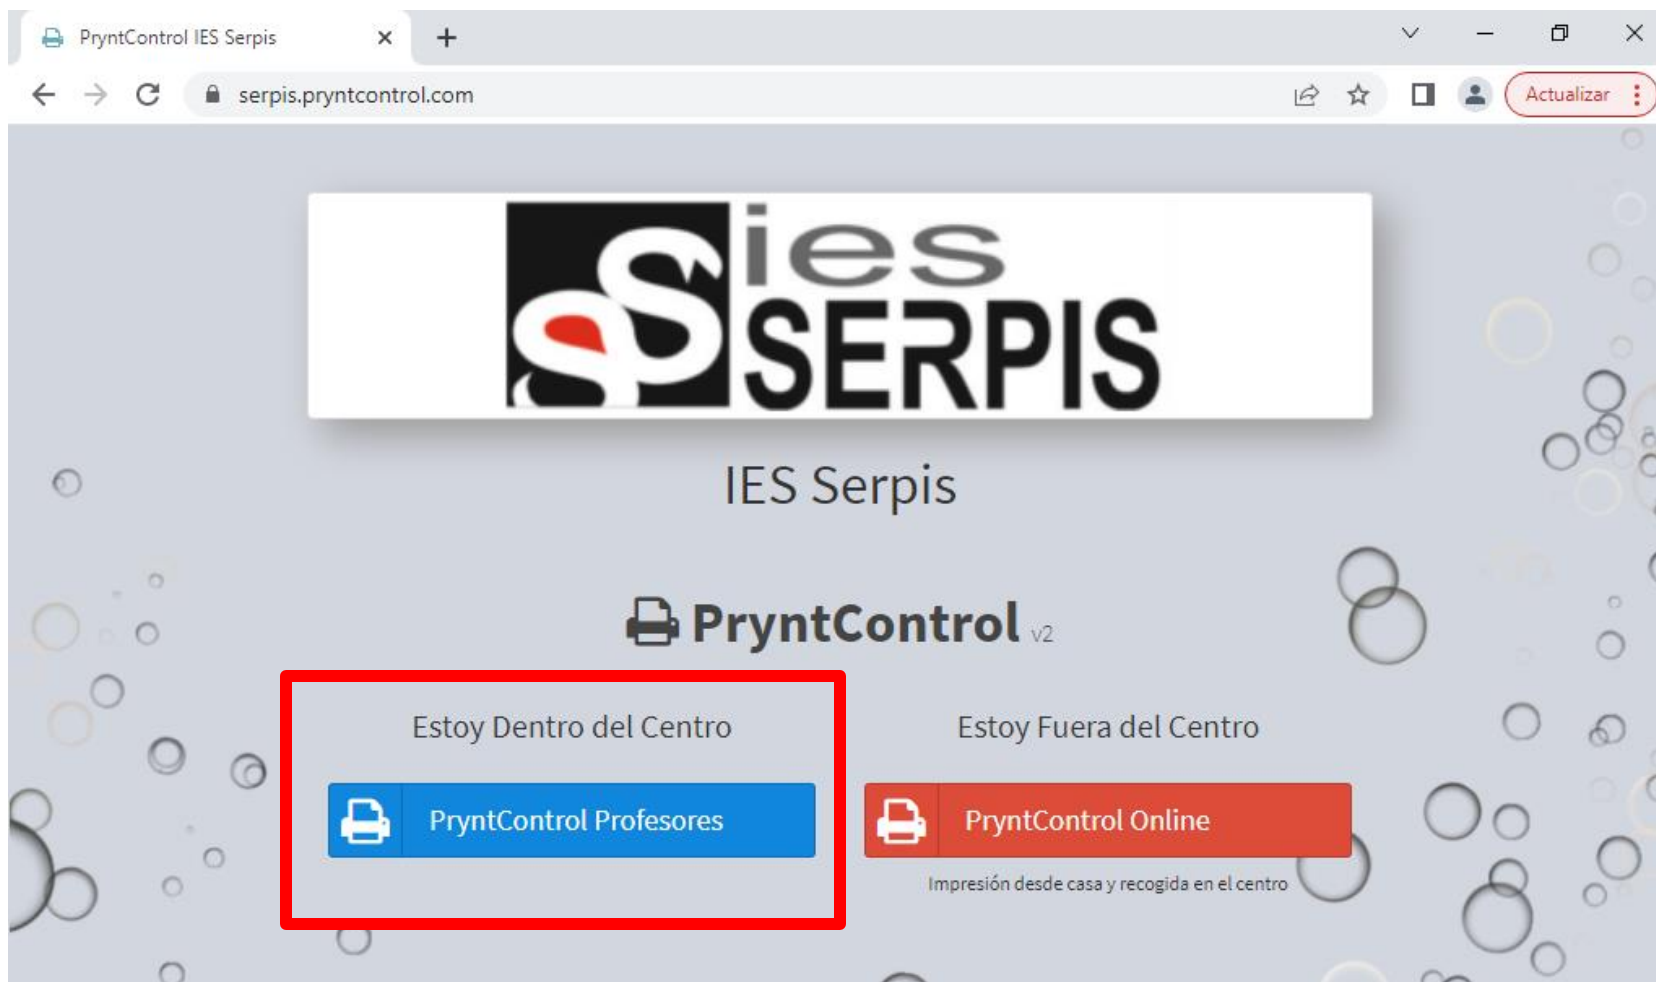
PryntControl IES Serpis

serpis.pryntcontrol.com

Actualizar

ies SERPIS

IES Serpis

PryntControl v2

Estoy Dentro del Centro

PryntControl Profesores

Estoy Fuera del Centro

PryntControl Online

Impresión desde casa y recogida en el centro